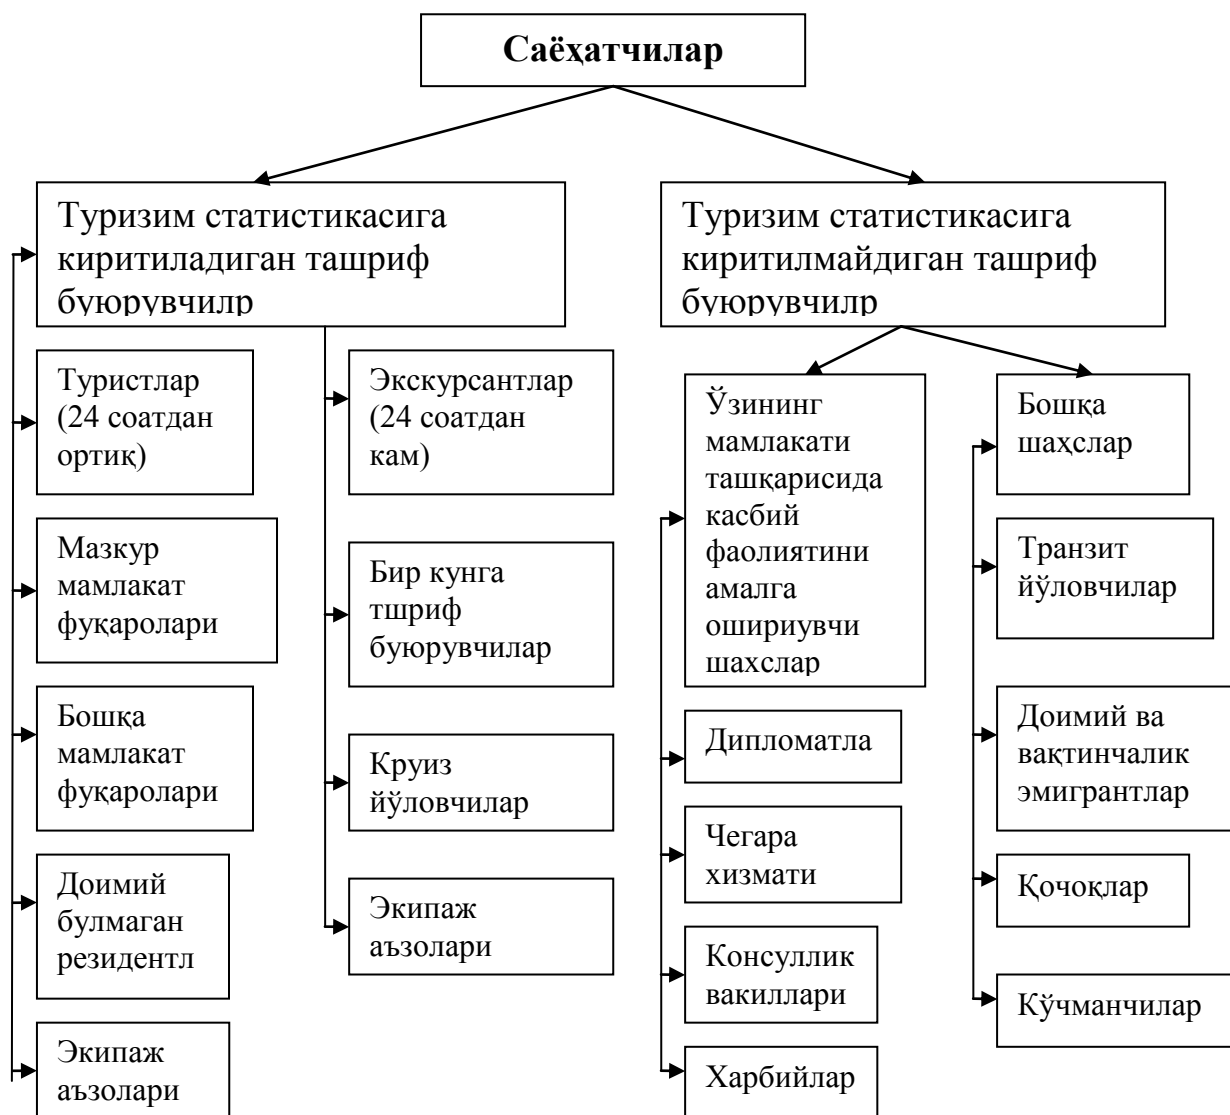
Саёҳатчилар

Туризим статистикасига киритиладиган ташриф буюрувчилр

Туристлар (24 соатдан ортиқ)

Мазкур мамлакат фуқаролари

Бошқа мамлакат фуқаролари

Доимий булмаган резидентл

Экипаж аъзолари

Экскурсантлар (24 соатдан кам)

Бир кунга тшриф буюрувчилар

Круиз йўловчилар

Экипаж аъзолари

Туризим статистикасига киритилмайдиган ташриф буюрувчилр

Ўзининг мамлакати ташқарисида касбий фаолиятини амалга ошириувчи шахслар

Дипломатла

Чегара хизмати

Консуллик вакиллари

Харбийлар

Бошқа шаҳслар

Транзит йўловчилар

Доимий ва вактинчалик эмигрантлар

Қочоқлар

Кўчманчилар